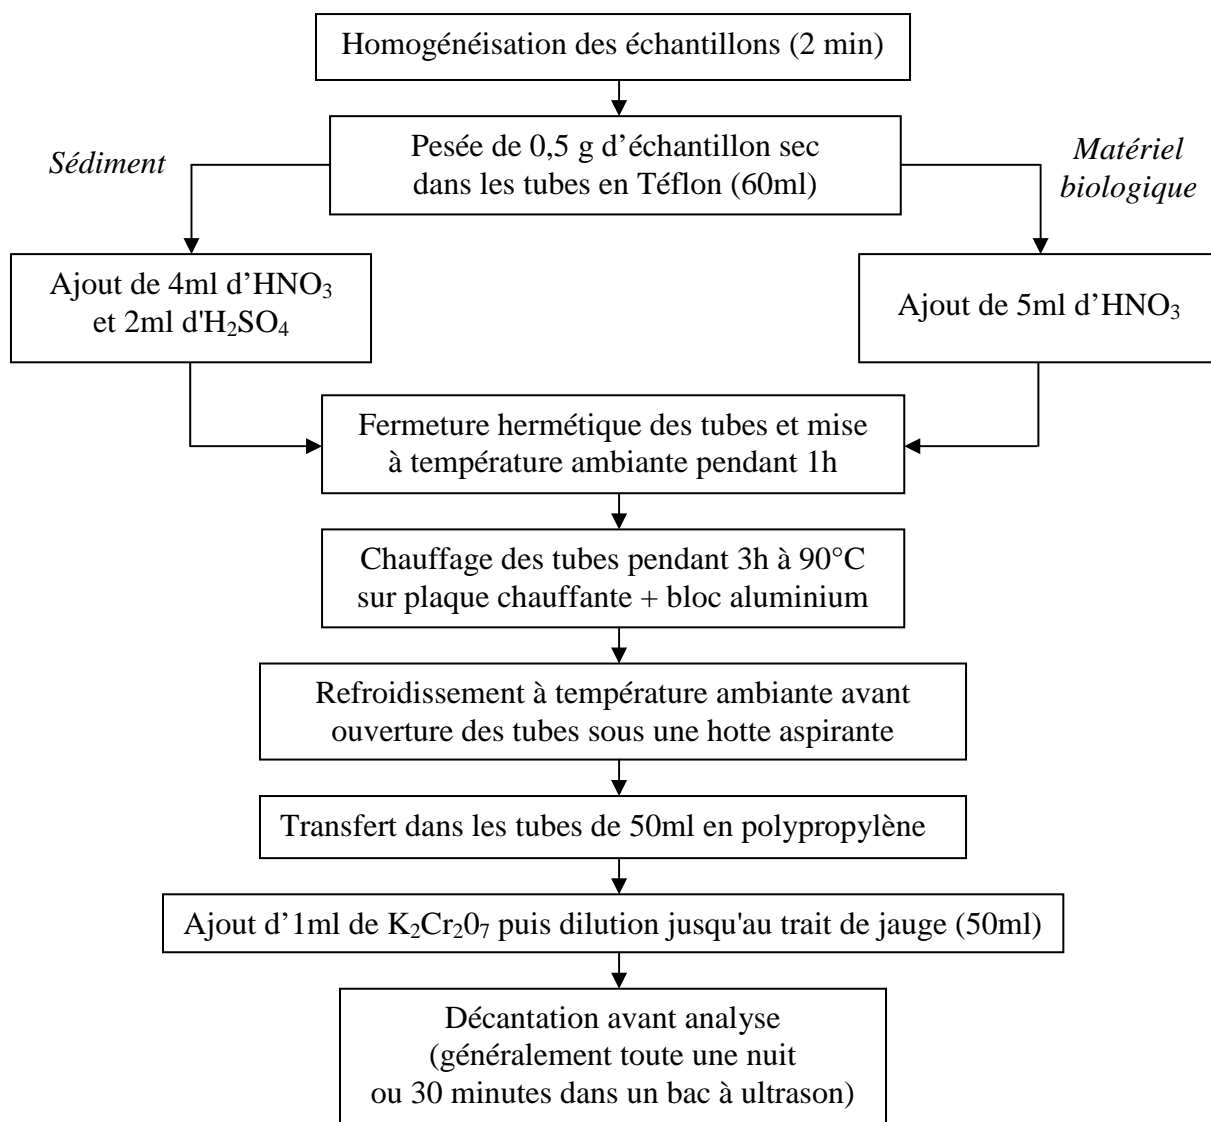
Homogénéisation des échantillons (2 min)

Sédiment

Pesée de 0,5 g d'échantillon sec dans les tubes en Téflon (60ml)

Matériel biologique

Ajout de 4ml d'$HNO_3$ et 2ml d'$H_2SO_4$

Ajout de 5ml d'$HNO_3$

Fermeture hermétique des tubes et mise à température ambiante pendant 1h

Chauffage des tubes pendant 3h à 90°C sur plaque chauffante + bloc aluminium

Refroidissement à température ambiante avant ouverture des tubes sous une hotte aspirante

Transfert dans les tubes de 50ml en polypropylène

Ajout d'1ml de $K_2Cr_20_7$ puis dilution jusqu'au trait de jauge (50ml)

Décantation avant analyse (généralement toute une nuit ou 30 minutes dans un bac à ultrason)